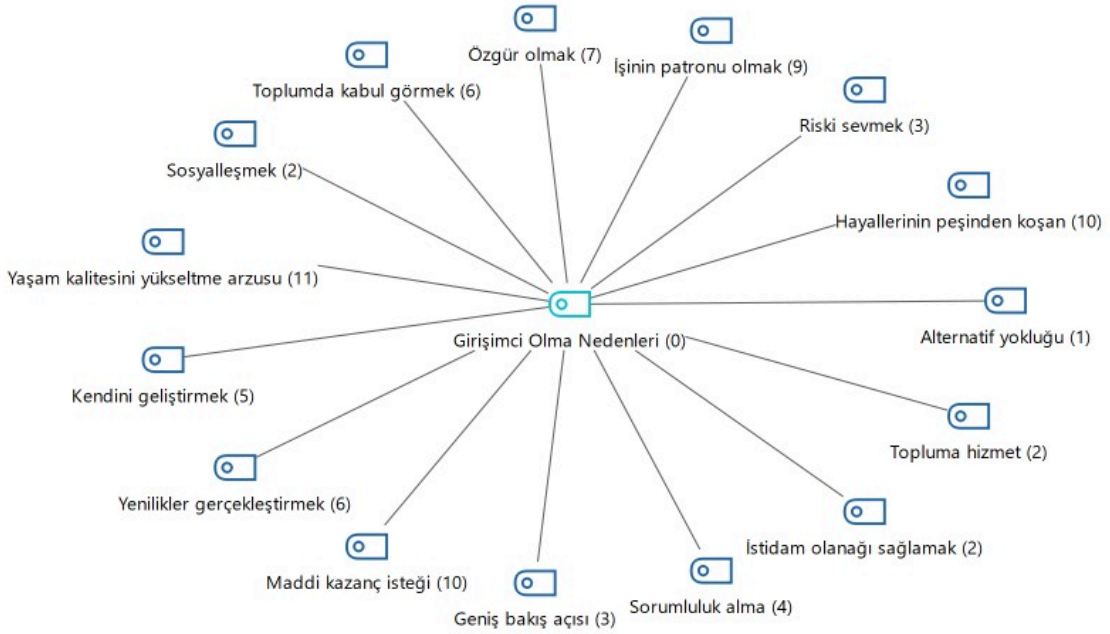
Özgür olmak (7)
İşinin patronu olmak (9)
Toplumda kabul görmek (6)
Riski sevmek (3)
Sosyalleşmek (2)
Hayallerinin peşinden koşan (10)
Yaşam kalitesini yükseltme arzusu (11)
Girişimci Olma Nedenleri (0)
Alternatif yokluğu (1)
Kendini geliştirmek (5)
Topluma hizmet (2)
Yenilikler gerçekleştirmek (6)
İstidam olanağı sağlamak (2)
Maddi kazanç isteği (10)
Geniş bakış açısı (3)
Sorumluluk alma (4)